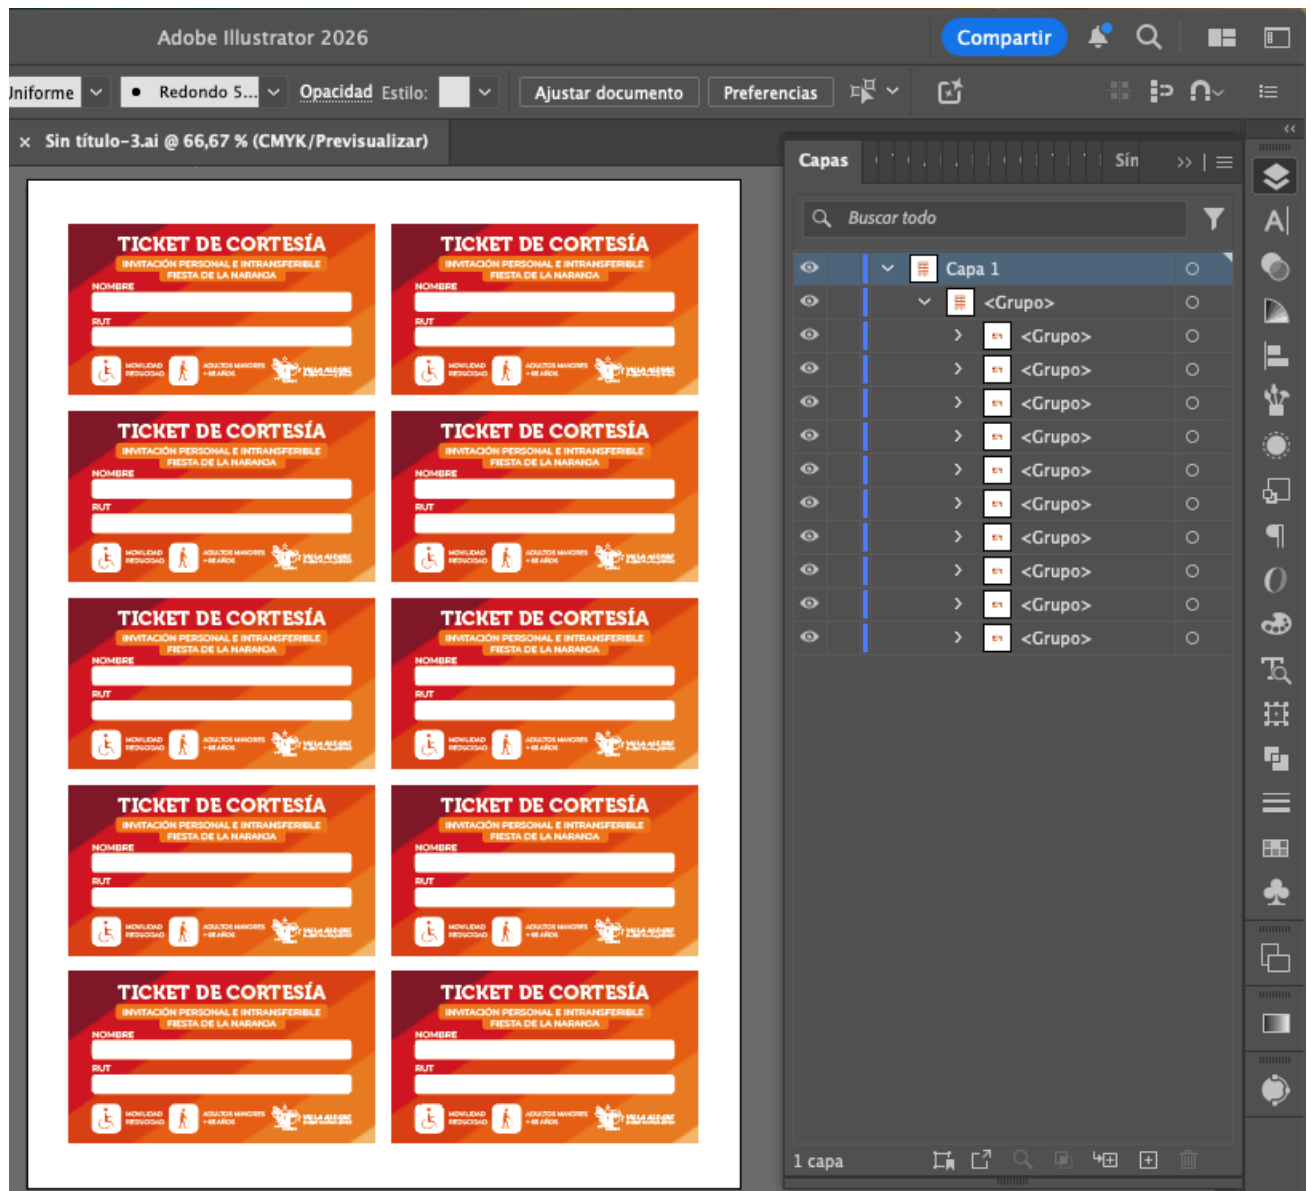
Adobe Illustrator 2026

Compartir

Uniforme | Redondo 5... | Opacidad | Estilo: | Ajustar documento | Preferencias

× Sin título-3.ai @ 66,67 % (CMYK/Previsualizar)

TICKET DE CORTESÍA
INVITACIÓN PERSONAL E INTRANSFERIBLE
FIESTA DE LA NARANJA
NOMBRE
RUT
MOVILIDAD REDUCIDA
ADULTOS MAYORES +65 AÑOS
VILLA ALEGRE

TICKET DE CORTESÍA
INVITACIÓN PERSONAL E INTRANSFERIBLE
FIESTA DE LA NARANJA
NOMBRE
RUT
MOVILIDAD REDUCIDA
ADULTOS MAYORES +65 AÑOS
VILLA ALEGRE

TICKET DE CORTESÍA
INVITACIÓN PERSONAL E INTRANSFERIBLE
FIESTA DE LA NARANJA
NOMBRE
RUT
MOVILIDAD REDUCIDA
ADULTOS MAYORES +65 AÑOS
VILLA ALEGRE

TICKET DE CORTESÍA
INVITACIÓN PERSONAL E INTRANSFERIBLE
FIESTA DE LA NARANJA
NOMBRE
RUT
MOVILIDAD REDUCIDA
ADULTOS MAYORES +65 AÑOS
VILLA ALEGRE

TICKET DE CORTESÍA
INVITACIÓN PERSONAL E INTRANSFERIBLE
FIESTA DE LA NARANJA
NOMBRE
RUT
MOVILIDAD REDUCIDA
ADULTOS MAYORES +65 AÑOS
VILLA ALEGRE

TICKET DE CORTESÍA
INVITACIÓN PERSONAL E INTRANSFERIBLE
FIESTA DE LA NARANJA
NOMBRE
RUT
MOVILIDAD REDUCIDA
ADULTOS MAYORES +65 AÑOS
VILLA ALEGRE

TICKET DE CORTESÍA
INVITACIÓN PERSONAL E INTRANSFERIBLE
FIESTA DE LA NARANJA
NOMBRE
RUT
MOVILIDAD REDUCIDA
ADULTOS MAYORES +65 AÑOS
VILLA ALEGRE

TICKET DE CORTESÍA
INVITACIÓN PERSONAL E INTRANSFERIBLE
FIESTA DE LA NARANJA
NOMBRE
RUT
MOVILIDAD REDUCIDA
ADULTOS MAYORES +65 AÑOS
VILLA ALEGRE

TICKET DE CORTESÍA
INVITACIÓN PERSONAL E INTRANSFERIBLE
FIESTA DE LA NARANJA
NOMBRE
RUT
MOVILIDAD REDUCIDA
ADULTOS MAYORES +65 AÑOS
VILLA ALEGRE

TICKET DE CORTESÍA
INVITACIÓN PERSONAL E INTRANSFERIBLE
FIESTA DE LA NARANJA
NOMBRE
RUT
MOVILIDAD REDUCIDA
ADULTOS MAYORES +65 AÑOS
VILLA ALEGRE

Capas | Sín

Buscar todo

Capa 1
<Grupo>
<Grupo>
<Grupo>
<Grupo>
<Grupo>
<Grupo>
<Grupo>
<Grupo>
<Grupo>
<Grupo>
<Grupo>

1 capa